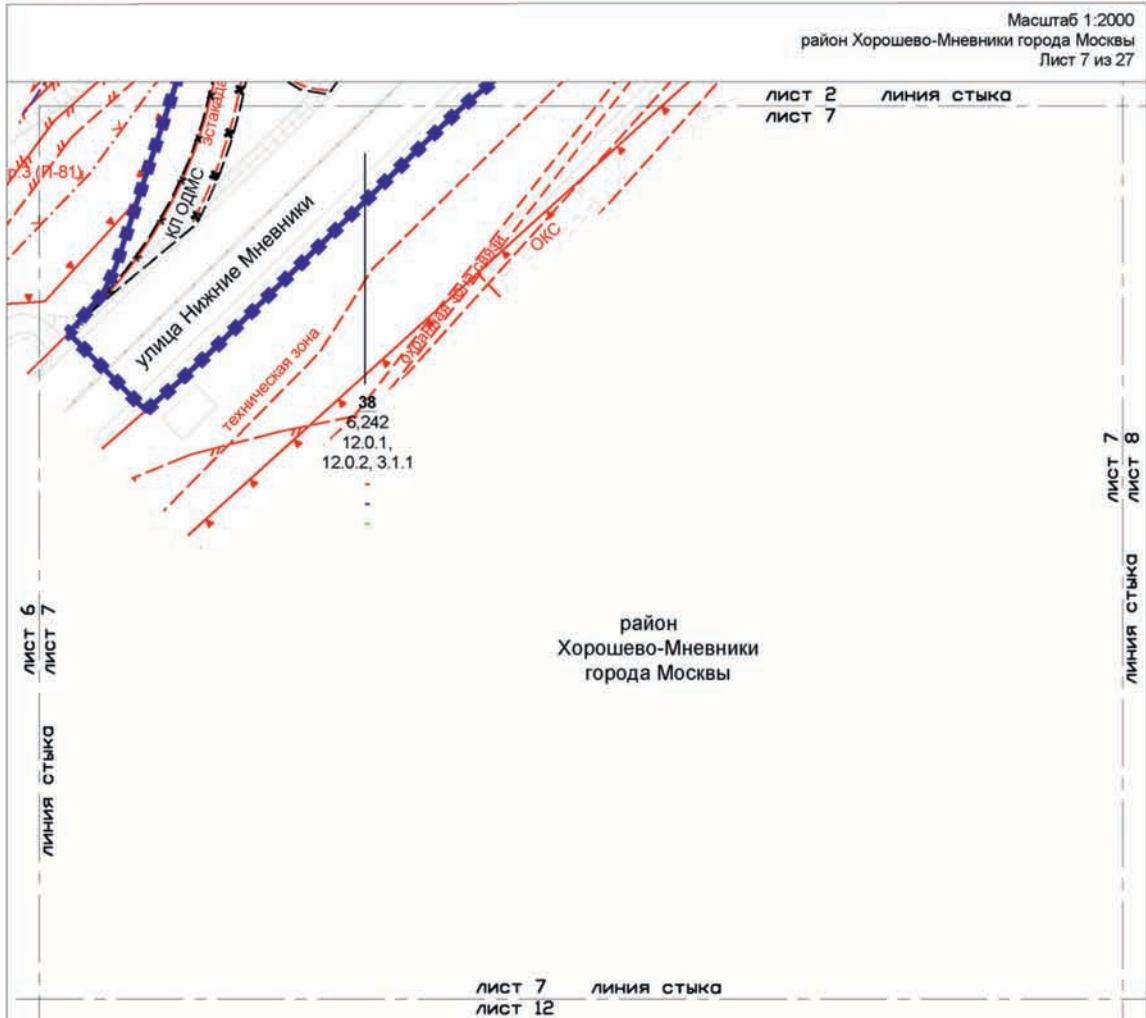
Масштаб 1:2000
район Хорошево-Мневники города Москвы
Лист 7 из 27

лист 2 линия стыка
лист 7

р.3 (П-81)
эстакада
КЛ ОДМС
улица Нижние Мневники
техническая зона
охранная зона
ОКС

38
6,242
12.0.1,
12.0.2, 3.1.1
-
-
-

лист 7
лист 8
линия стыка

лист 6
лист 7
линия стыка

район
Хорошево-Мневники
города Москвы

лист 7 линия стыка
лист 12